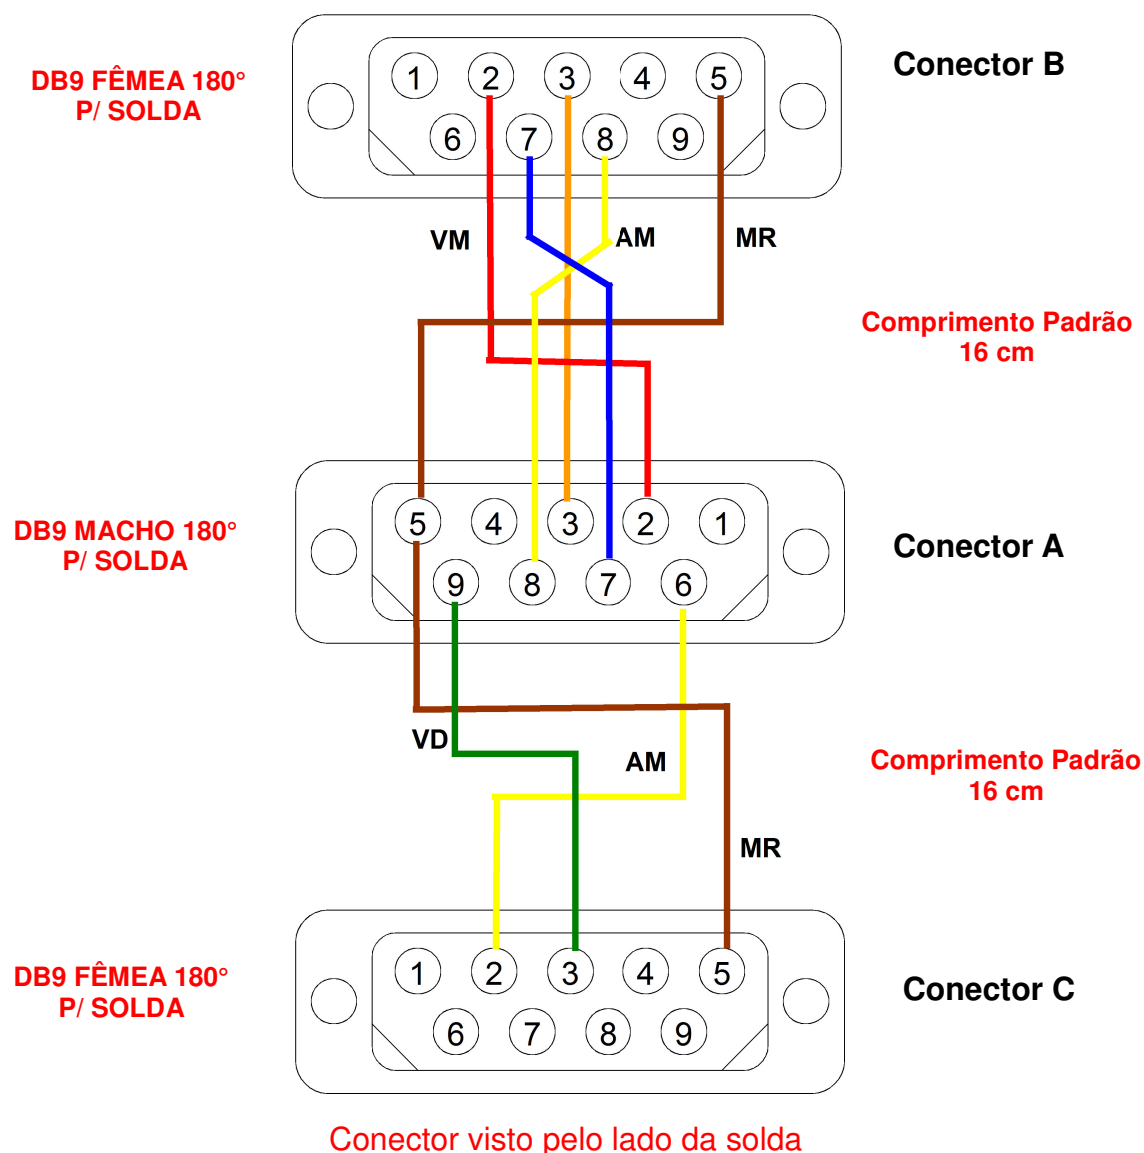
DB9 FÊMEA 180°
P/ SOLDA

1 2 3 4 5
6 7 8 9

Conector B

VM

AM

MR

Comprimento Padrão
16 cm

DB9 MACHO 180°
P/ SOLDA

5 4 3 2 1
9 8 7 6

Conector A

VD

AM

Comprimento Padrão
16 cm

MR

DB9 FÊMEA 180°
P/ SOLDA

1 2 3 4 5
6 7 8 9

Conector C

Conector visto pelo lado da solda